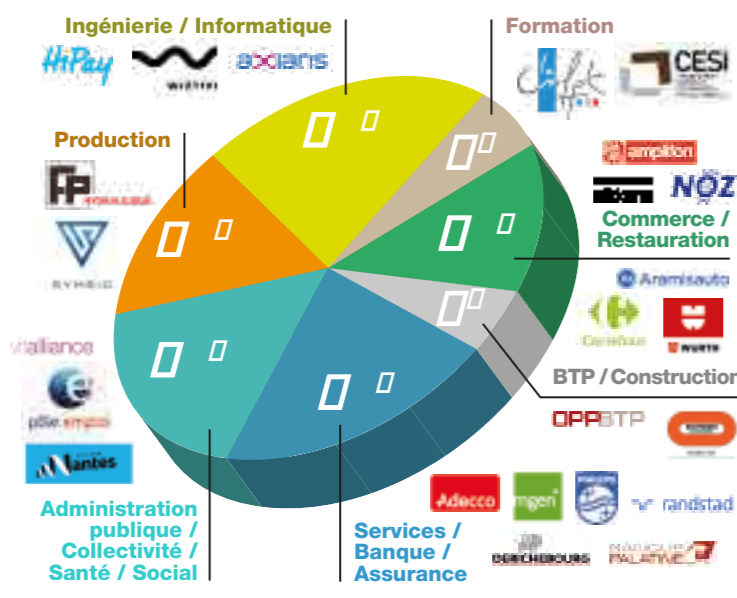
Ingénierie / Informatique

HiPay

WIZTIVI

axians

Formation

CESI

Production

SYNEIO

Commerce / Restauration

ampiton

NOZ

Aramisauto

Carrefour

WURTH

BTP / Construction

OPPBTP

vialliance

pôle emploi

Nantes

Administration publique / Collectivité / Santé / Social

Services / Banque / Assurance

Adecco

mgen

randstad

PALATINE

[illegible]